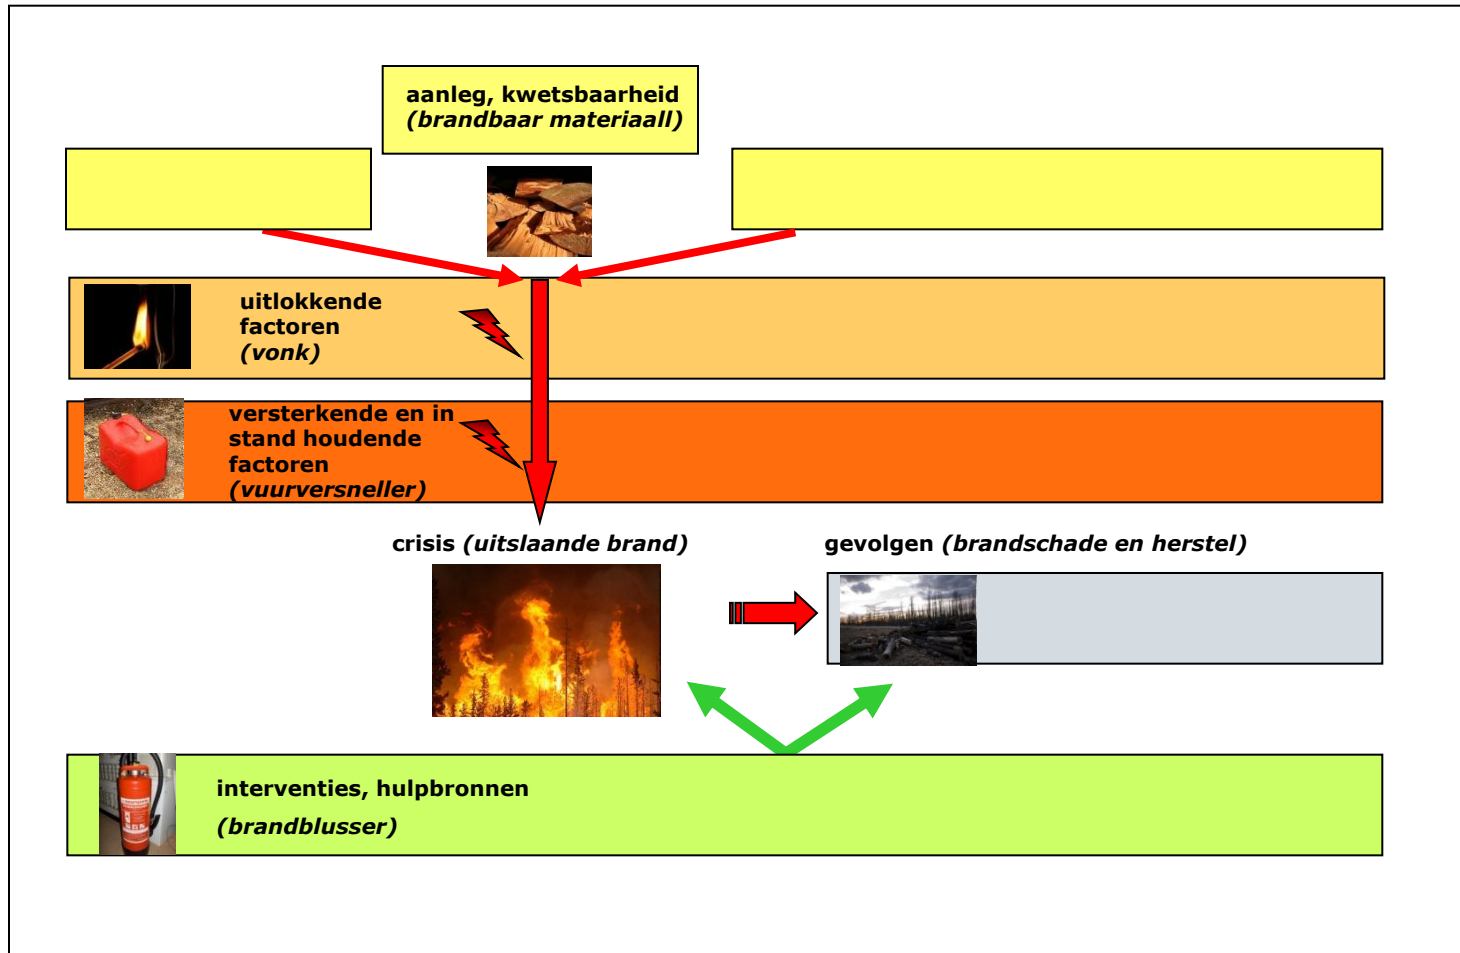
aanleg, kwetsbaarheid
*(brandbaar materiaall)*

uitlokkende factoren
*(vonk)*

versterkende en in stand houdende factoren
*(vuurversneller)*

crisis *(uitslaande brand)*

gevolgen *(brandschade en herstel)*

interventies, hulpbronnen
*(brandblusser)*